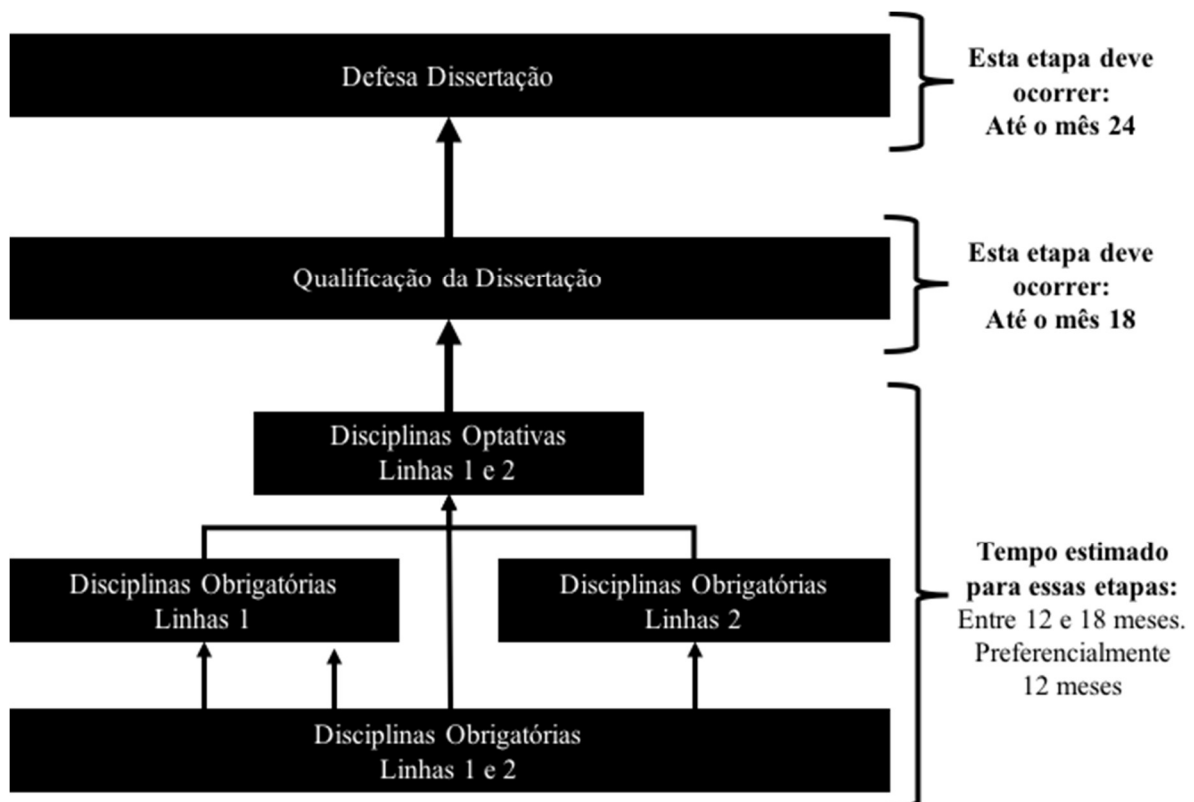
Defesa Dissertação

Esta etapa deve ocorrer: Até o mês 24

Qualificação da Dissertação

Esta etapa deve ocorrer: Até o mês 18

Disciplinas Optativas Linhas 1 e 2

Disciplinas Obrigatórias Linhas 1

Disciplinas Obrigatórias Linhas 2

Disciplinas Obrigatórias Linhas 1 e 2

Tempo estimado para essas etapas: Entre 12 e 18 meses. Preferencialmente 12 meses